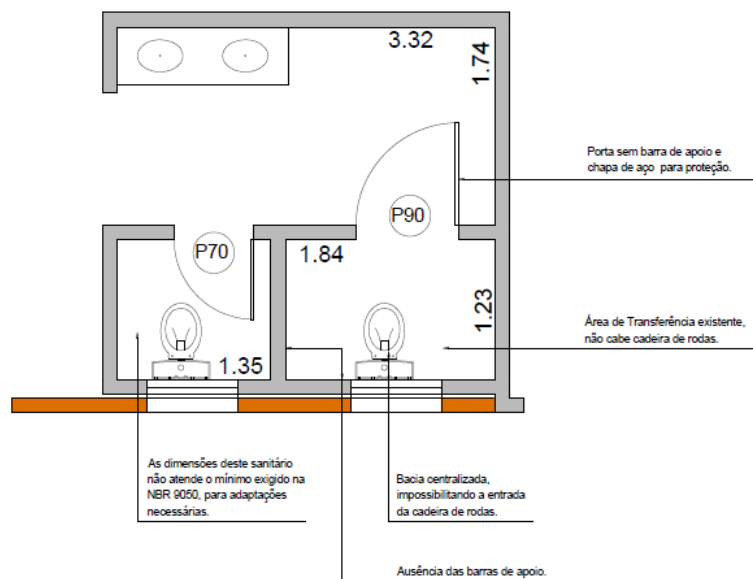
3.32

1.74

Porta sem barra de apoio e chapa de aço para proteção.

P90

P70

1.84

1.23

Área de Transferência existente, não cabe cadeira de rodas.

1.35

As dimensões deste sanitário não atende o mínimo exigido na NBR 9050, para adaptações necessárias.

Bacia centralizada, impossibilitando a entrada da cadeira de rodas.

Ausência das barras de apoio.